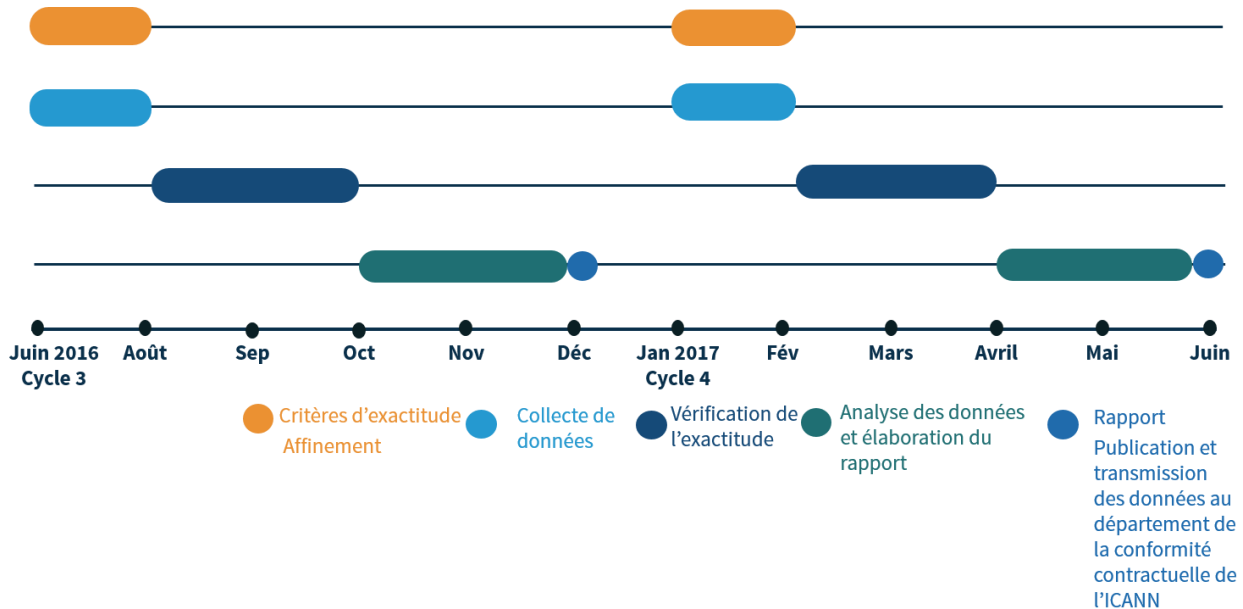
Juin 2016
Cycle 3

Août

Sep

Oct

Nov

Déc

Jan 2017
Cycle 4

Fév

Mars

Avril

Mai

Juin

Critères d'exactitude Affinement

Collecte de données

Vérification de l'exactitude

Analyse des données et élaboration du rapport

Rapport
Publication et transmission des données au département de la conformité contractuelle de l'ICANN